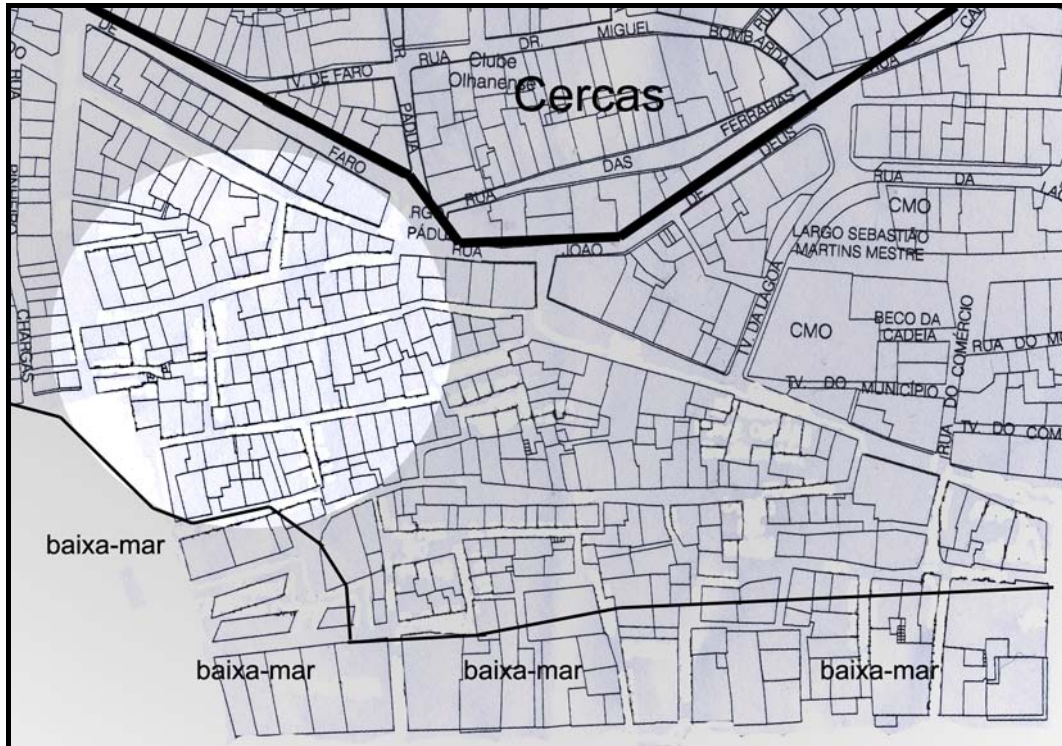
DE
RUA
TV. DE FARO
RUA
DR.
MIGUEL
BOMBARDA
RU
CA
Clube Olhanense
Cercas
PADUA
FERRARIAS
FARO
DAS
DEUS
RUA
DA
RUA
RG
PÁDU
RUA
JOÃO
DE
CMO
LARGO SEBASTIÃO MARTINS MESTRE
PINHEIRO
CHARGAS
TV. DA LAGOA
CMO
BECO DA CADEIA
RUA DO M
COMÉRCIO
TV. DO MUNICÍPIO
RUA DO
TV. DO COM
baixa-mar
baixa-mar
baixa-mar
baixa-mar